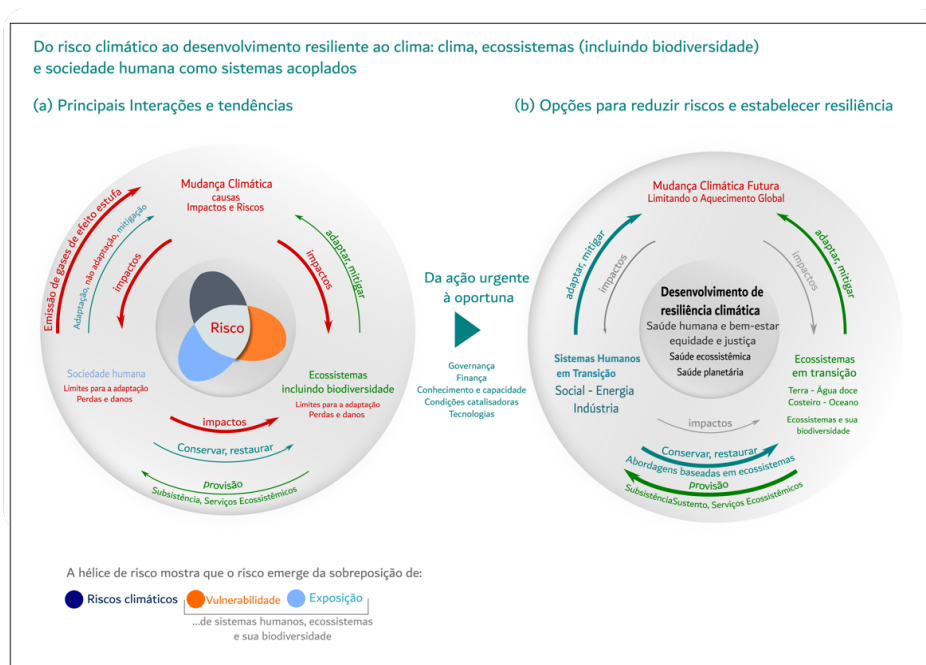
Do risco climático ao desenvolvimento resiliente ao clima: clima, ecossistemas (incluindo biodiversidade) e sociedade humana como sistemas acoplados

(a) Principais Interações e tendências

(b) Opções para reduzir riscos e estabelecer resiliência

Mudança Climática
causas
Impactos e Riscos

Emissão de gases de efeito estufa

Adaptação, não adaptação, mitigação

impactos

impactos

adaptar, mitigar

Risco

Sociedade humana
Limites para a adaptação
Perdas e danos

Ecossistemas
incluindo biodiversidade
Limites para a adaptação
Perdas e danos

impactos

Conservar, restaurar

provisão

Subsistência, Serviços Ecossistêmicos

Da ação urgente à oportuna

Governança
Finança
Conhecimento e capacidade
Condições catalisadoras
Tecnologias

Mudança Climática Futura
Limitando o Aquecimento Global

adaptar, mitigar

impactos

impactos

adaptar, mitigar

Desenvolvimento de resiliência climática
Saúde humana e bem-estar
equidade e justiça
Saúde ecossistêmica
Saúde planetária

Sistemas Humanos em Transição
Social - Energia
Indústria

Ecossistemas em transição
Terra - Água doce
Costeiro - Oceano
Ecossistemas e sua biodiversidade

impactos

Conservar, restaurar

Abordagens baseadas em ecossistemas

provisão

Subsistência Sustento, Serviços Ecossistêmicos

A hélice de risco mostra que o risco emerge da sobreposição de:

Riscos climáticos
Vulnerabilidade
Exposição

...de sistemas humanos, ecossistemas e sua biodiversidade